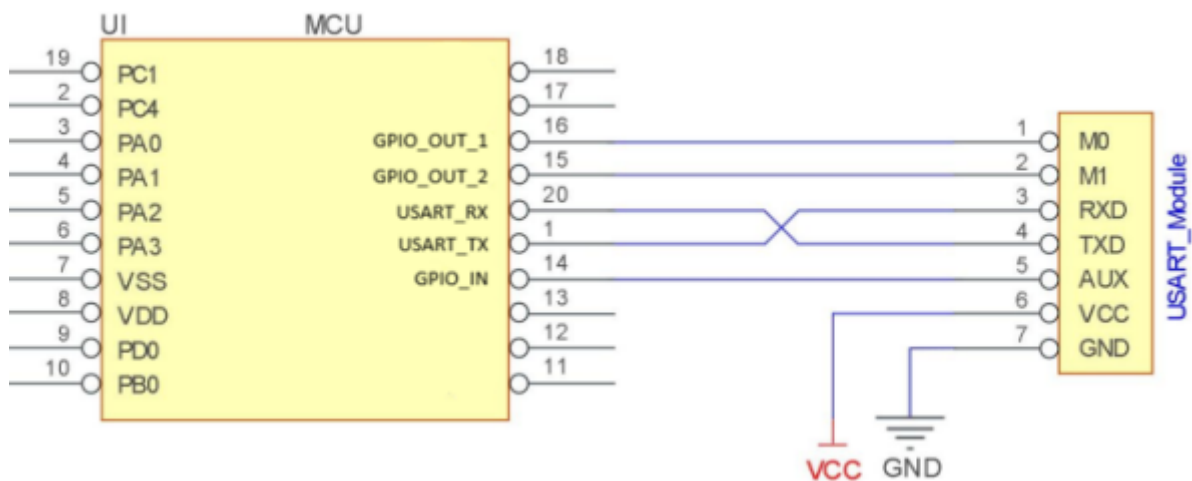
UI MCU

19 PC1
2 PC4
3 PA0
4 PA1
5 PA2
6 PA3
7 VSS
8 VDD
9 PD0
10 PB0

18
17
GPIO_OUT_1 16
GPIO_OUT_2 15
USART_RX 20
USART_TX 1
GPIO_IN 14
13
12
11

1 M0
2 M1
3 RXD
4 TXD
5 AUX
6 VCC
7 GND

USART_Module

VCC GND